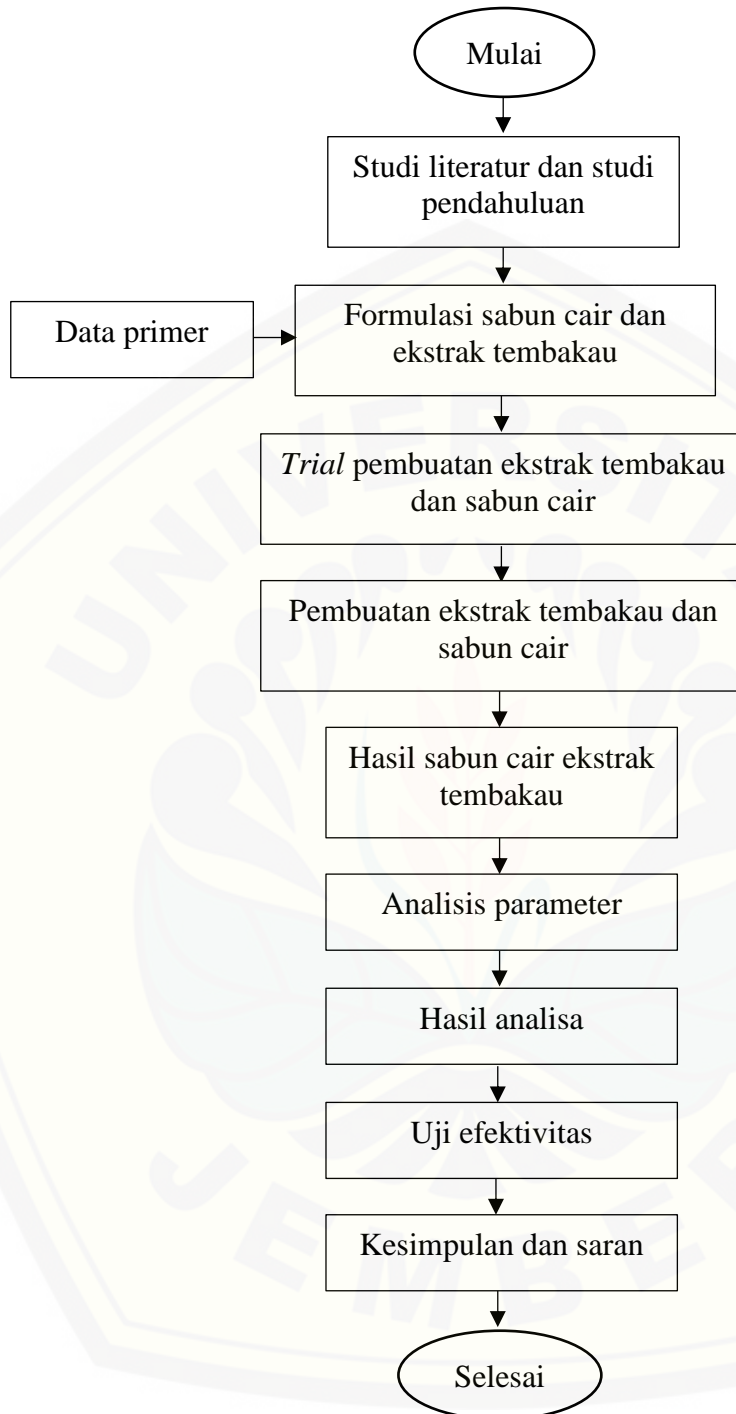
Mulai

Studi literatur dan studi pendahuluan

Data primer

Formulasi sabun cair dan ekstrak tembakau

*Trial* pembuatan ekstrak tembakau dan sabun cair

Pembuatan ekstrak tembakau dan sabun cair

Hasil sabun cair ekstrak tembakau

Analisis parameter

Hasil analisa

Uji efektivitas

Kesimpulan dan saran

Selesai